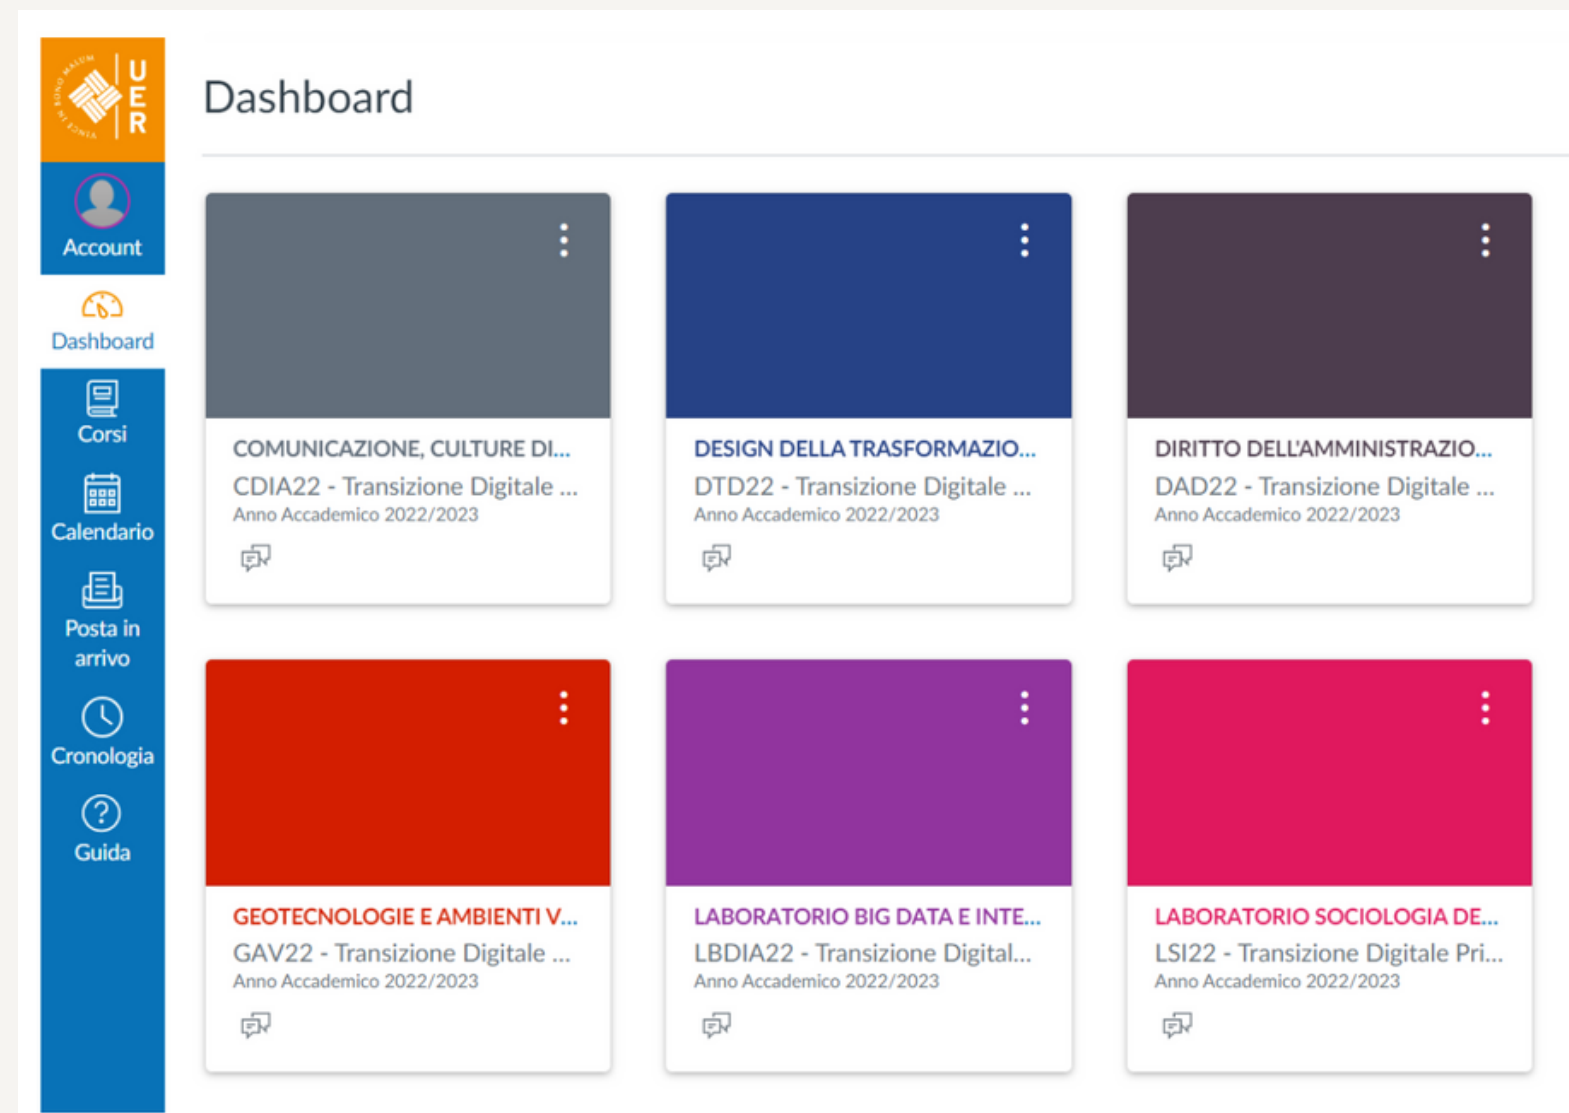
UER

Account

Dashboard

Corsi

Calendario

Posta in arrivo

Cronologia

Guida

Dashboard

COMUNICAZIONE, CULTURE DI...
CDIA22 - Transizione Digitale ...
Anno Accademico 2022/2023

DESIGN DELLA TRASFORMAZIO...
DTD22 - Transizione Digitale ...
Anno Accademico 2022/2023

DIRITTO DELL'AMMINISTRAZIO...
DAD22 - Transizione Digitale ...
Anno Accademico 2022/2023

GEOTECNOLOGIE E AMBIENTI V...
GAV22 - Transizione Digitale ...
Anno Accademico 2022/2023

LABORATORIO BIG DATA E INTE...
LBDIA22 - Transizione Digital...
Anno Accademico 2022/2023

LABORATORIO SOCIOLOGIA DE...
LSI22 - Transizione Digitale Pri...
Anno Accademico 2022/2023